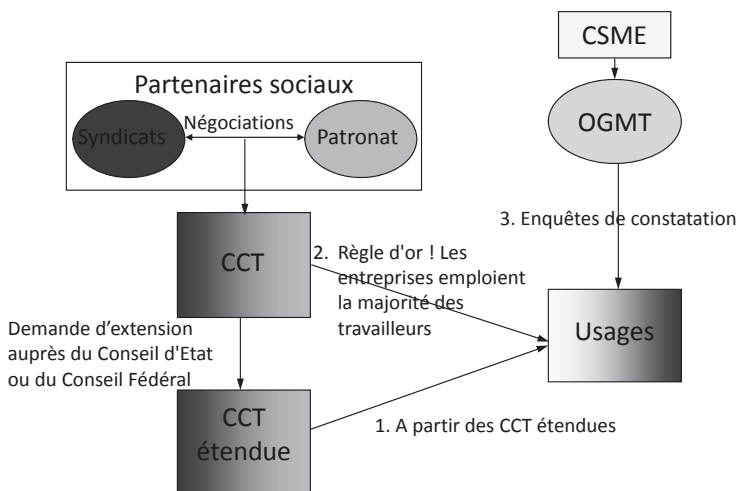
CSME

Partenaires sociaux

Syndicats

Négociations

Patronat

OGMT

3. Enquêtes de constatation

CCT

2. Règle d'or ! Les entreprises emploient la majorité des travailleurs

Demande d'extension auprès du Conseil d'Etat ou du Conseil Fédéral

Usages

CCT étendue

1. A partir des CCT étendues